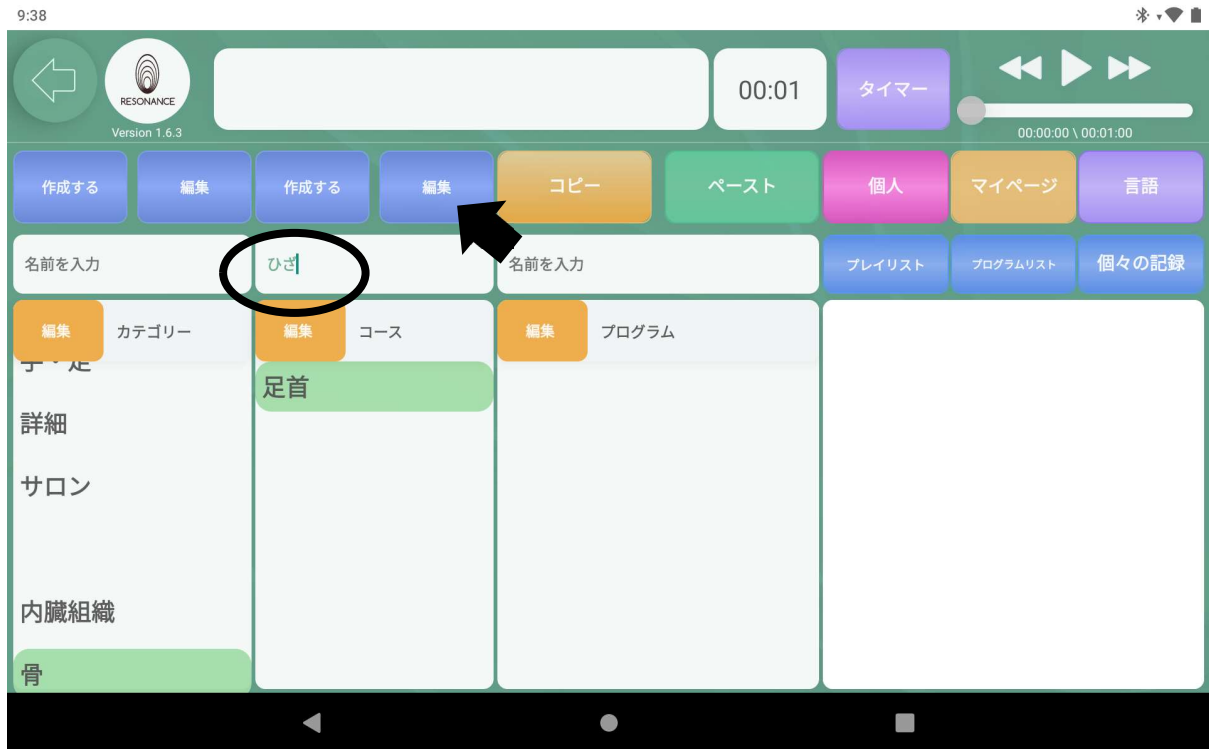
9:38

RESONANCE
Version 1.6.3

00:01

タイマー

00:00:00 \ 00:01:00

作成する
編集
作成する
編集
コピー
ペースト
個人
マイページ
言語

名前を入力
ひざ
名前を入力
プレイリスト
プログラムリスト
個々の記録

編集
カテゴリー
編集
コース
編集
プログラム

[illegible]

詳細

サロン

内臓組織

骨

足首